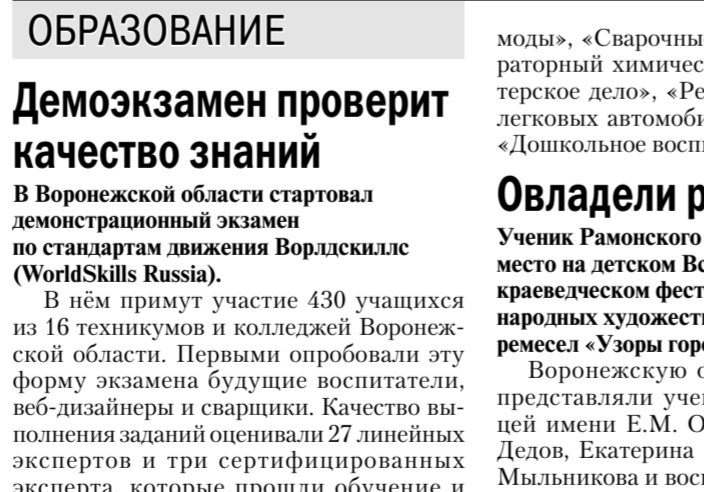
ОБРАЗОВАНИЕ

Демоэкзамен проверит качество знаний

В Воронежской области стартовал демонстрационный экзамен по стандартам движения Ворлдскиллс (WorldSkills Russia).

В нём примут участие 430 учащихся из 16 техникумов и колледжей Воронежской области. Первыми опробовали эту форму экзамена будущие воспитатели, веб-дизайнеры и сварщики. Качество выполнения заданий оценивали 27 линейных экспертов и три сертифицированных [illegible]

моды», «Сварочны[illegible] раторный химичес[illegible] терское дело», «Ре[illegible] легковых автомоби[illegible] «Дошкольное восп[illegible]

Овладели р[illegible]

Ученик Рамонского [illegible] место на детском Во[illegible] краеведческом фест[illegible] народных художеств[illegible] ремесел «Узоры горо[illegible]

Воронежскую о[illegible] представляли учен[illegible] цей имени Е.М. О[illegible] Дедов, Екатерина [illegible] Мыльникова и восп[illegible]